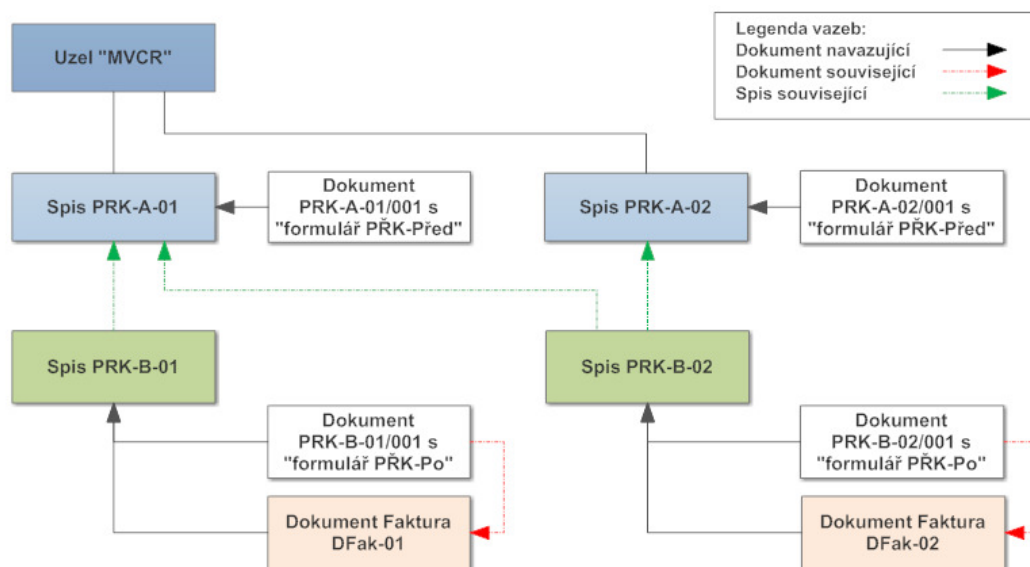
Uzel "MVCR"

Legenda vazeb:
Dokument navazující
Dokument související
Spis související

Spis PRK-A-01

Dokument PRK-A-01/001 s "formulář PŘK-Před"

Spis PRK-A-02

Dokument PRK-A-02/001 s "formulář PŘK-Před"

Spis PRK-B-01

Spis PRK-B-02

Dokument PRK-B-01/001 s "formulář PŘK-Po"

Dokument PRK-B-02/001 s "formulář PŘK-Po"

Dokument Faktura DFak-01

Dokument Faktura DFak-02